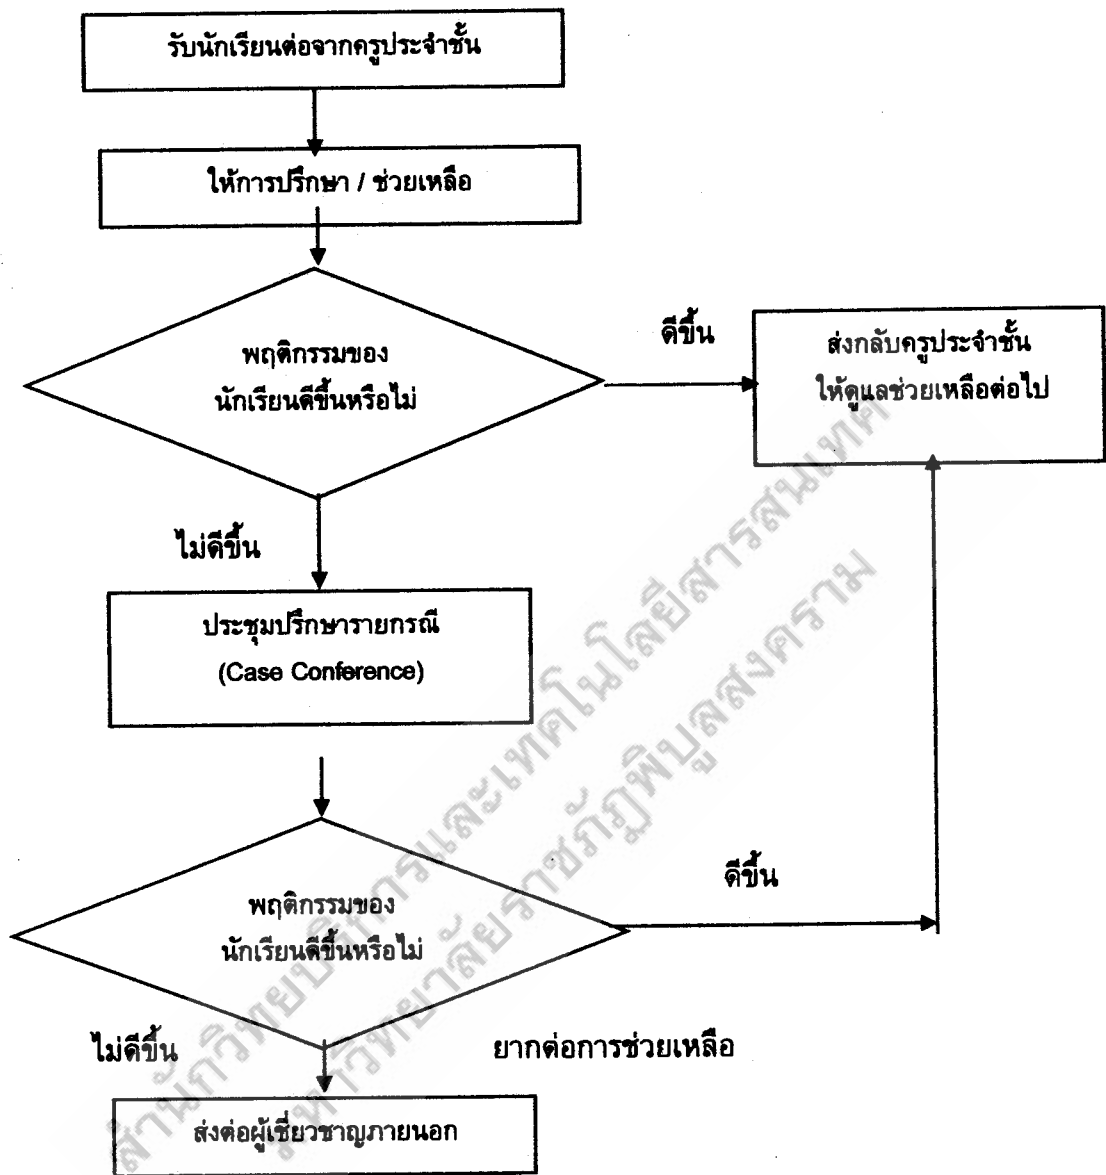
รับนักเรียนต่อจากครูประจำชั้น

ให้การปรึกษา / ช่วยเหลือ

พฤติกรรมของนักเรียนดีขึ้นหรือไม่

ดีขึ้น

ส่งกลับครูประจำชั้น ให้ดูแลช่วยเหลือต่อไป

ไม่ดีขึ้น

ประชุมปรึกษารายกรณี (Case Conference)

พฤติกรรมของนักเรียนดีขึ้นหรือไม่

ดีขึ้น

ไม่ดีขึ้น

ยากต่อการช่วยเหลือ

ส่งต่อผู้เชี่ยวชาญภายนอก

สำนักวิทยบริการและเทคโนโลยีสารสนเทศ มหาวิทยาลัยราชภัฏพิบูลสงคราม